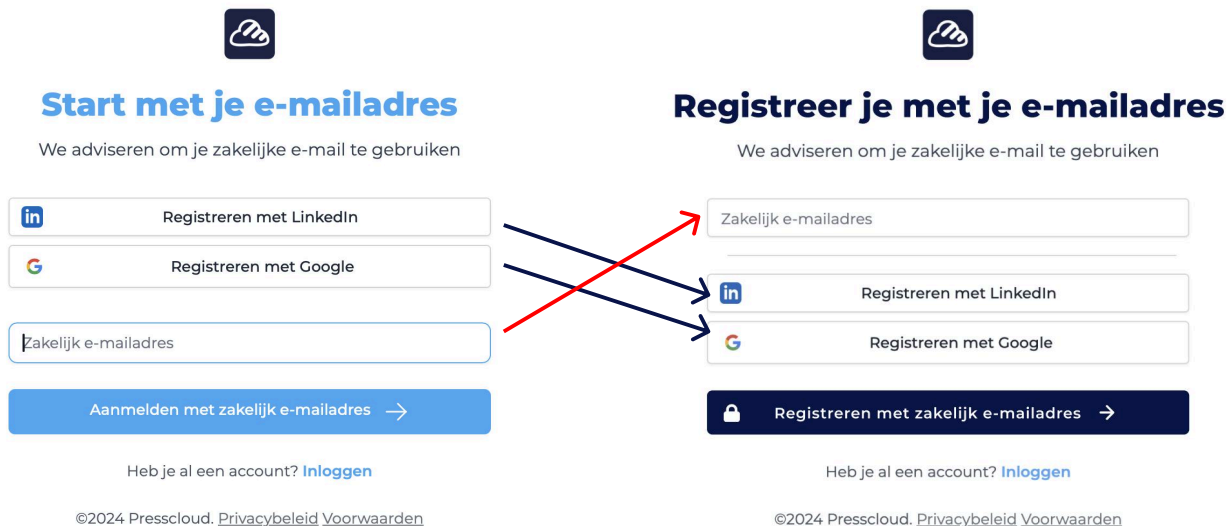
Start met je e-mailadres

We adviseren om je zakelijke e-mail te gebruiken

Registreren met LinkedIn

Registreren met Google

Zakelijk e-mailadres

Aanmelden met zakelijk e-mailadres

Heb je al een account? Inloggen

©2024 Presscloud. Privacybeleid Voorwaarden

Registreer je met je e-mailadres

We adviseren om je zakelijke e-mail te gebruiken

Zakelijk e-mailadres

Registreren met LinkedIn

Registreren met Google

Registreren met zakelijk e-mailadres

Heb je al een account? Inloggen

©2024 Presscloud. Privacybeleid Voorwaarden